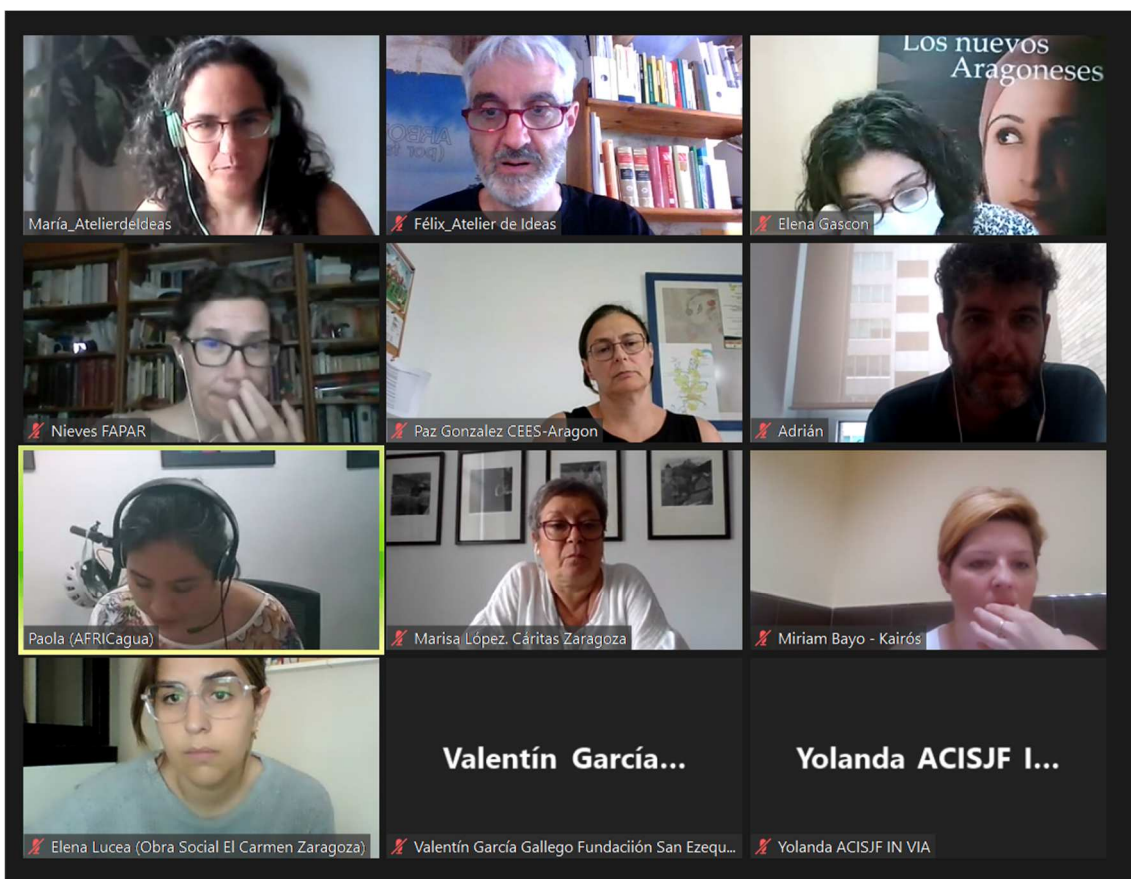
María_AtelierdeIdeas

Félix_Atelier de Ideas

Los nuevos Aragoneses

Elena Gascon

Nieves FAPAR

Paz Gonzalez CEES-Aragon

Adrián

Paola (AFRICagua)

Marisa López. Cáritas Zaragoza

Miriam Bayo - Kairós

Elena Lucea (Obra Social El Carmen Zaragoza)

Valentín García...

Valentín García Gallego Fundación San Ezequ...

Yolanda ACISJF I...

Yolanda ACISJF IN VIA